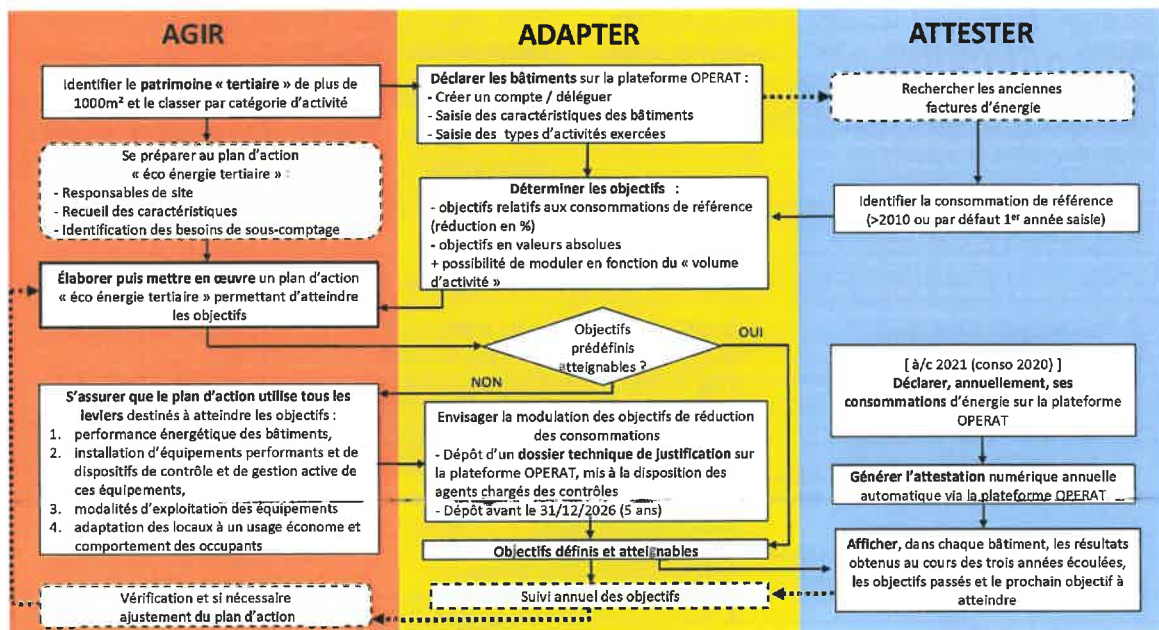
AGIR

ADAPTER

ATTESTER

Identifier le patrimoine « tertiaire » de plus de 1000m² et le classer par catégorie d'activité

Déclarer les bâtiments sur la plateforme OPERAT :
- Créer un compte / déléguer
- Saisie des caractéristiques des bâtiments
- Saisie des types d'activités exercées

Rechercher les anciennes factures d'énergie

Se préparer au plan d'action « éco énergie tertiaire » :
- Responsables de site
- Recueil des caractéristiques
- Identification des besoins de sous-comptage

Déterminer les objectifs :
- objectifs relatifs aux consommations de référence (réduction en %)
- objectifs en valeurs absolues
+ possibilité de moduler en fonction du « volume d'activité »

Identifier la consommation de référence (>2010 ou par défaut 1er année saisie)

Élaborer puis mettre en œuvre un plan d'action « éco énergie tertiaire » permettant d'atteindre les objectifs

Objectifs prédéfinis atteignables ?

OUI

NON

S'assurer que le plan d'action utilise tous les leviers destinés à atteindre les objectifs :
1. performance énergétique des bâtiments,
2. installation d'équipements performants et de dispositifs de contrôle et de gestion active de ces équipements,
3. modalités d'exploitation des équipements
4. adaptation des locaux à un usage économe et comportement des occupants

Envisager la modulation des objectifs de réduction des consommations
- Dépôt d'un dossier technique de justification sur la plateforme OPERAT, mis à la disposition des agents chargés des contrôles
- Dépôt avant le 31/12/2026 (5 ans)

[à/c 2021 (conso 2020) ]
Déclarer, annuellement, ses consommations d'énergie sur la plateforme OPERAT

Générer l'attestation numérique annuelle automatique via la plateforme OPERAT

Objectifs définis et atteignables

Afficher, dans chaque bâtiment, les résultats obtenus au cours des trois années écoulées, les objectifs passés et le prochain objectif à atteindre

Vérification et si nécessaire ajustement du plan d'action

Suivi annuel des objectifs